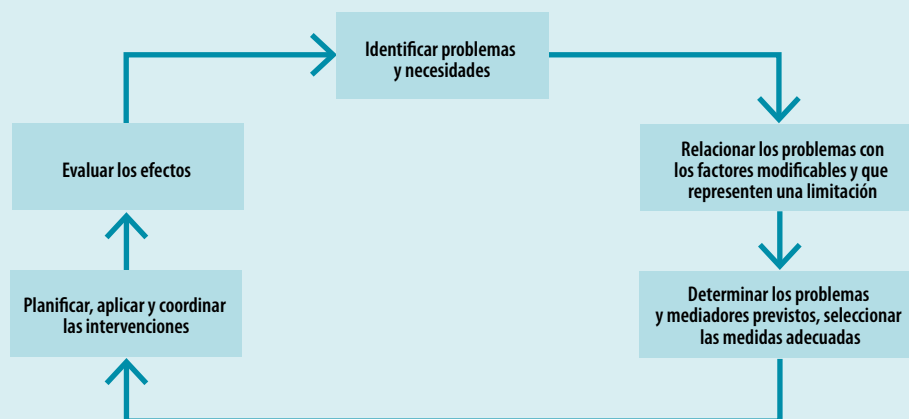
Identificar problemas y necesidades

Relacionar los problemas con los factores modificables y que representen una limitación

Determinar los problemas y mediadores previstos, seleccionar las medidas adecuadas

Planificar, aplicar y coordinar las intervenciones

Evaluar los efectos